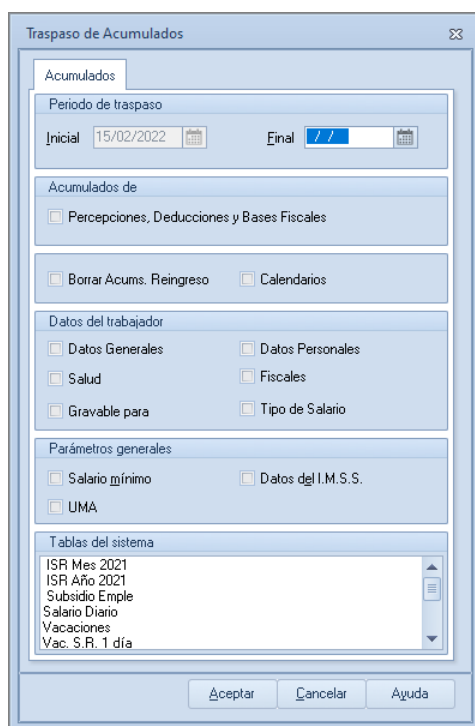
Traspaso de Acumulados

Acumulados

Periodo de traspaso

Inicial 15/02/2022

Final / /

Acumulados de

Percepciones, Deducciones y Bases Fiscales

Borrar Acums. Reingreso

Calendarios

Datos del trabajador

Datos Generales

Datos Personales

Salud

Fiscales

Gravable para

Tipo de Salario

Parámetros generales

Salario mínimo

Datos del I.M.S.S.

UMA

Tablas del sistema

ISR Mes 2021
ISR Año 2021
Subsidio Emple
Salario Diario
Vacaciones
Vac. S.R. 1 día

Aceptar

Cancelar

Ayuda